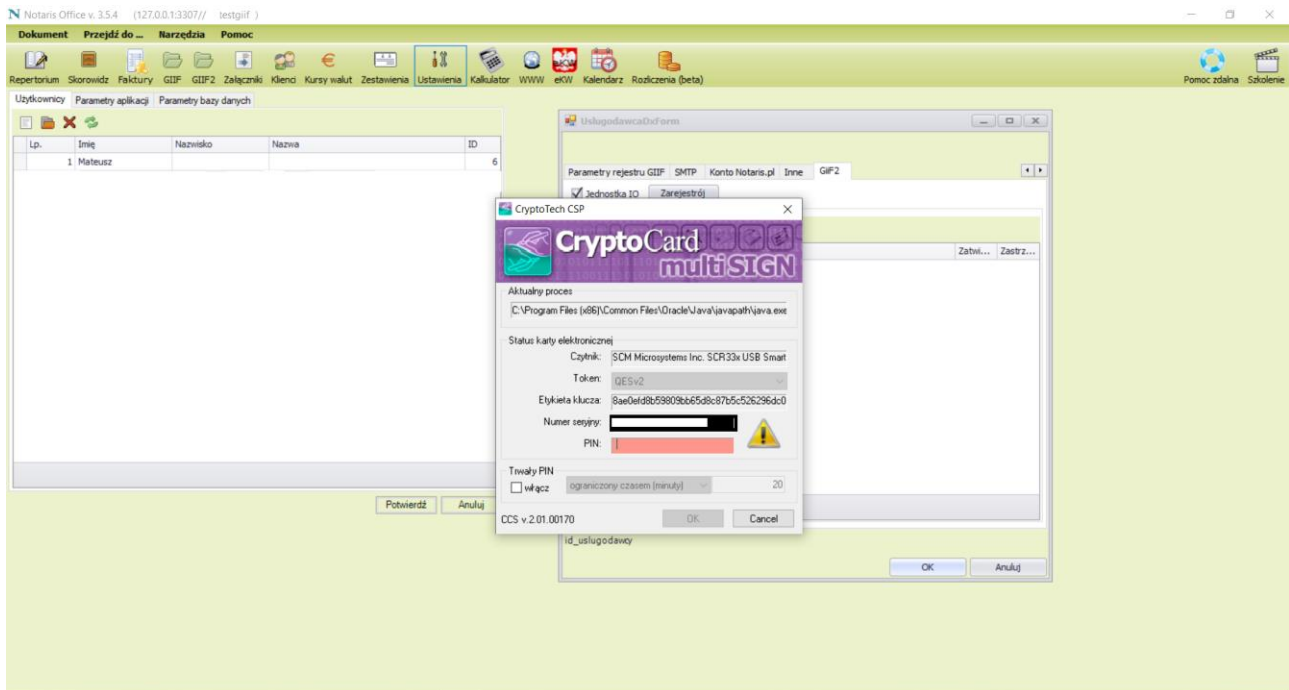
N Notaris Office v. 3.5.4 (127.0.0.1:3307// testgiif )

Dokument Przejdź do ... Narzędzia Pomoc

Repertorium Skorowidz Faktury GIIF GIIF2 Załączniki Klienci Kursy walut Zestawienia Ustawienia Kalkulator WWW eKW Kalendarz Rozliczenia (beta)

Pomoc zdalna Szkolenie

Użytkownicy Parametry aplikacji Parametry bazy danych

| Lp. | Imię | Nazwisko | Nazwa | ID |
|---|---|---|---|---|
| 1 | Mateusz | | | 6 |

Potwierdź Anuluj

UslugodawcaDxForm

Parametry rejestru GIIF SMTP Konto Notaris.pl Inne GIIF2

Jednostka IO Zarejestrój

Zatwi... Zastrz...

id_uslugodawcy

OK Anuluj

CryptoTech CSP

CryptoCard multiSIGN

Aktualny proces

C:\Program Files (x86)\Common Files\Oracle\Java\javapath\java.exe

Status karty elektronicznej

Czytnik: SCM Microsystems Inc. SCR33x USB Smart

Token: QESv2

Etykieta klucza: 8ae0efd8b59809bb65d8c87b5c526296dc0

Numer seryjny:

PIN:

Trwały PIN

włącz ograniczony czasem (minuty) 20

CCS v.2.01.00170 OK Cancel